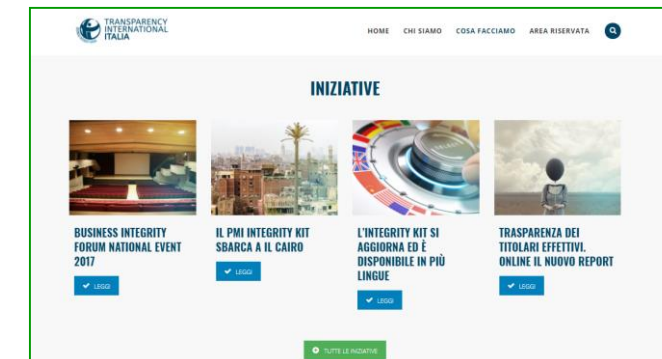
TRANSPARENCY INTERNATIONAL ITALIA

HOME CHI SIAMO COSA FACCIAMO AREA RISERVATA

INIZIATIVE

BUSINESS INTEGRITY FORUM NATIONAL EVENT 2017

LEGGI

IL PMI INTEGRITY KIT SBARCA A IL CAIRO

LEGGI

L'INTEGRITY KIT SI AGGIORNA ED È DISPONIBILE IN PIÙ LINGUE

LEGGI

TRASPARENZA DEI TITOLARI EFFETTIVI. ONLINE IL NUOVO REPORT

LEGGI

TUTTE LE INIZIATIVE